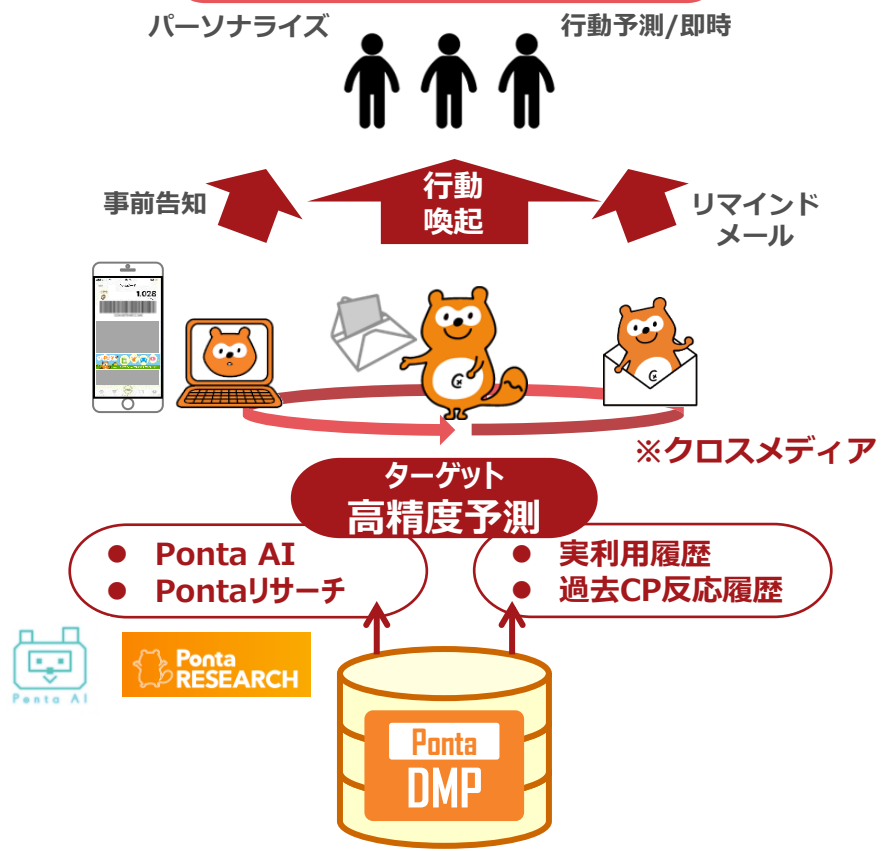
パーソナライズ

行動予測/即時

事前告知

行動
喚起

リマインド
メール

1,028

※クロスメディア

ターゲット
高精度予測

● Ponta AI
● Pontaリサーチ

● 実利用履歴
● 過去CP反応履歴

Ponta AI

Ponta
RESEARCH

Ponta
DMP